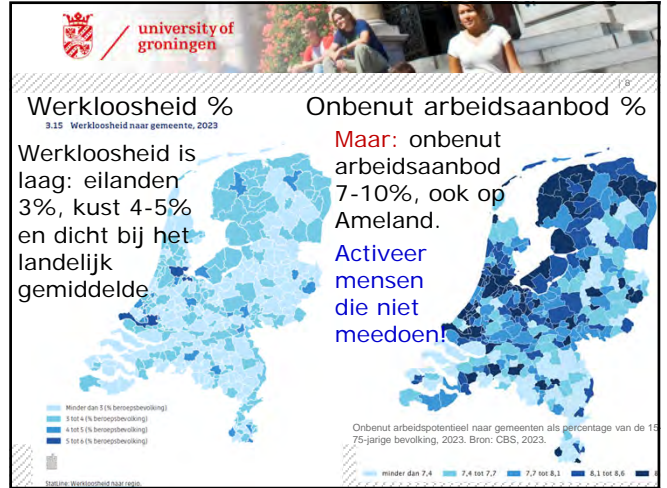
university of groningen

| 8

Werkloosheid %

3.15 Werkloosheid naar gemeente, 2023

Werkloosheid is laag: eilanden 3%, kust 4-5% en dicht bij het landelijk gemiddelde.

Minder dan 3 (% beroepsbevolking)
3 tot 4 (% beroepsbevolking)
4 tot 5 (% beroepsbevolking)
5 tot 6 (% beroepsbevolking)

StatLine: Werkloosheid naar regio.

Onbenut arbeidsaanbod %

Maar: onbenut arbeidsaanbod 7-10%, ook op Ameland.

Activeer mensen die niet meedoen!

Onbenut arbeidspotentieel naar gemeenten als percentage van de 15-75-jarige bevolking, 2023. Bron: CBS, 2023.

minder dan 7,4
7,4 tot 7,7
7,7 tot 8,1
8,1 tot 8,6
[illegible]